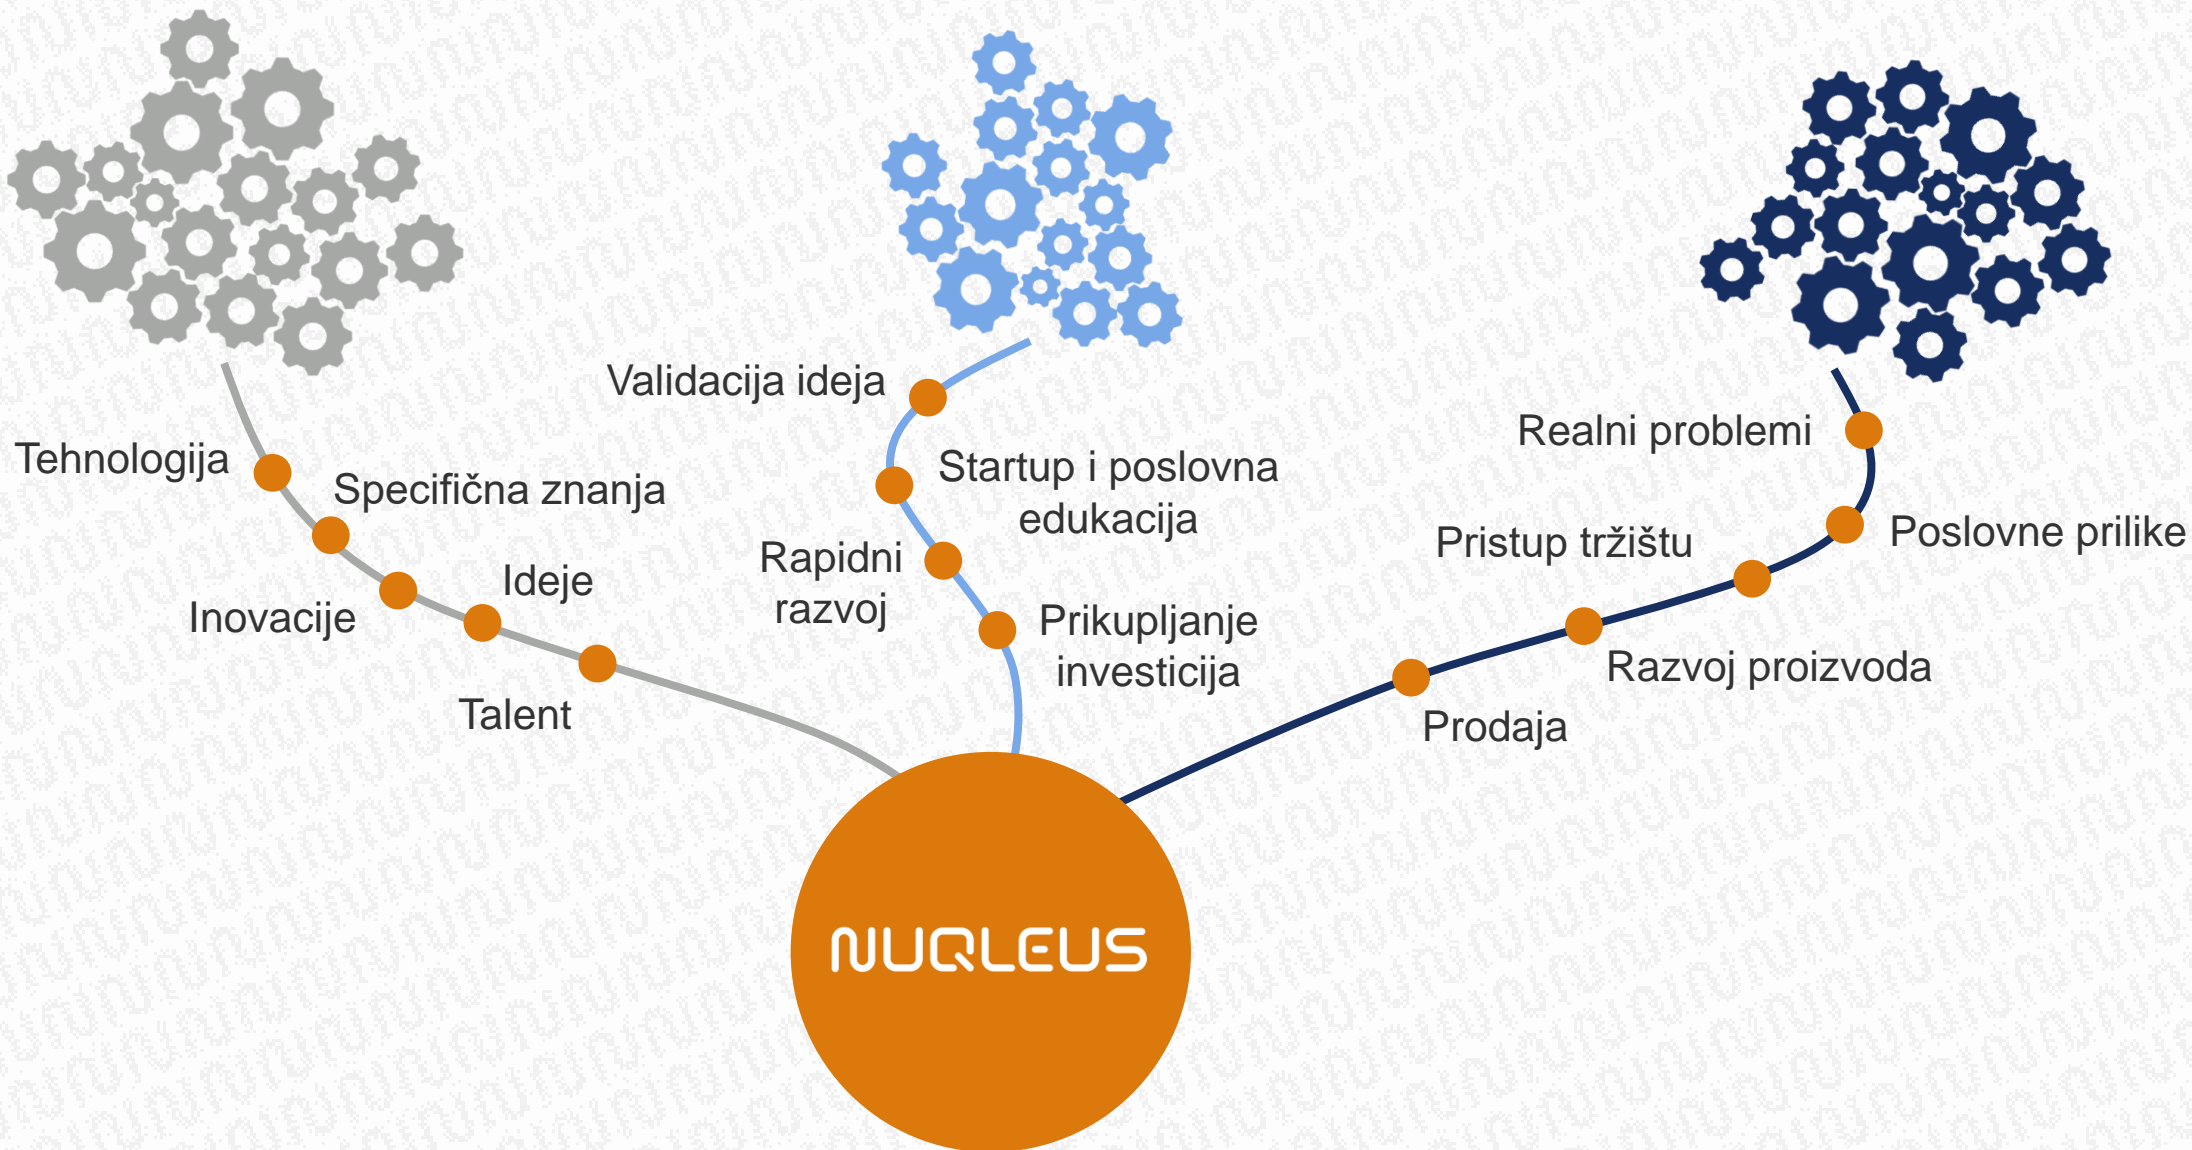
Tehnologija

Specifična znanja

Inovacije

Ideje

Talent

Validacija ideja

Startup i poslovna edukacija

Rapidni razvoj

Prikupljanje investicija

Realni problemi

Poslovne prilike

Pristup tržištu

Razvoj proizvoda

Prodaja

NUQLEUS